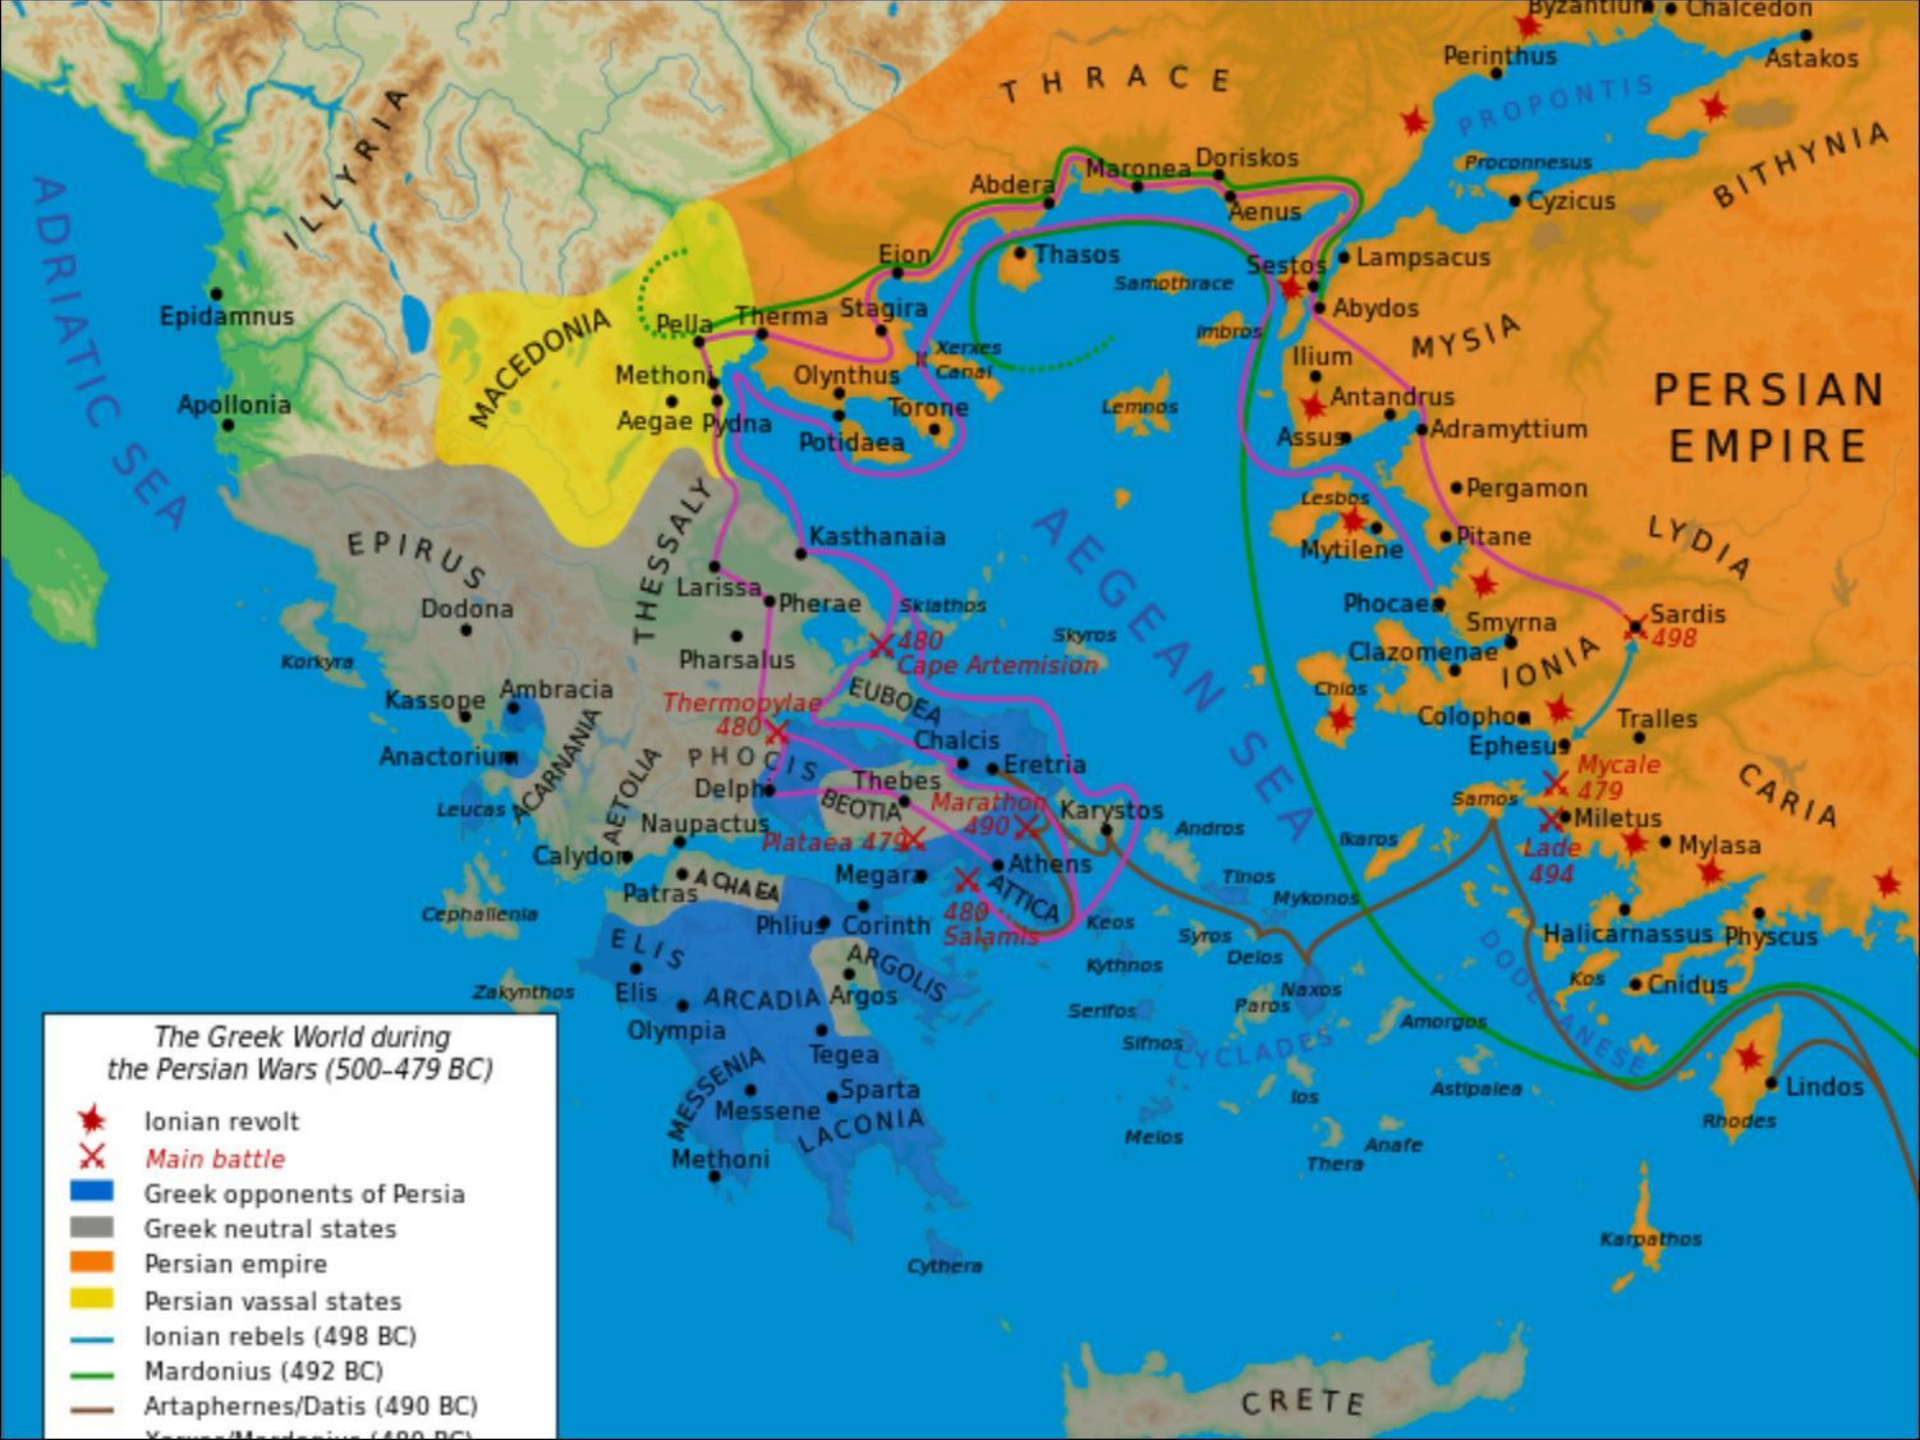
Byzantium Chalcedon
Perinthus
Astakos
THRACE
PROPONTIS
BITHYNIA
Proconnesus
Cyzicus
ILLYRIA
Abdera
Maronea
Doriskos
Aenus
ADRIATIC SEA
Thasos
Lampsacus
Eion
Samothrace
Sestos
Abydos
Epidamnus
MACEDONIA
Pella
Therma
Stagira
Imbros
MYSIA
Xerxes Canal
Ilium
Methoni
Olynthus
Apollonia
Aegae
Pydna
Torone
Lemnos
Antandrus
PERSIAN EMPIRE
Potidaea
Assus
Adramyttium
Pergamon
THESSALY
Lesbos
EPIRUS
Kasthanaia
AEGEAN SEA
Pitane
LYDIA
Mytilene
Larissa
Pherae
Phocaea
Dodona
Skiathos
Smyrna
Sardis 498
480 Cape Artemision
Skyros
Clazomenae
IONIA
Korkyra
Pharsalus
Chios
Kassope
Ambracia
Thermopylae 480
EUBOEA
Colophon
Tralles
ACARNANIA
Anactorium
PHOCIS
Chalcis
Ephesus
AETOLIA
Delphi
Thebes
Eretria
Mycale 479
CARIA
Leucas
BEOTIA
Marathon 490
Karystos
Samos
Naupactus
Miletus
Plataea 479
Andros
Ikaros
Lade 494
Mylasa
Calydon
Athens
Tinos
ACHAEA
Megara
Mykonos
Patras
ATTICA
Cephallenia
Phlius
Corinth
480 Salamis
Keos
Halicarnassus
Physcus
ELIS
Syros
Delos
ARGOLIS
Kythnos
DODECANESE
Kos
Cnidus
Zakynthos
Elis
ARCADIA
Argos
Naxos
Paros
Serifos
Olympia
Amorgos
Sifnos
CYCLADES
Tegea
MESSENIA
Sparta
Lindos
Messene
Astipalea
Ios
LACONIA
Rhodes
Melos
Anafe
Methoni
Thera
Karpathos
Cythera
CRETE

The Greek World during the Persian Wars (500–479 BC)
Ionian revolt
Main battle
Greek opponents of Persia
Greek neutral states
Persian empire
Persian vassal states
Ionian rebels (498 BC)
Mardonius (492 BC)
Artaphernes/Datis (490 BC)
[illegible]